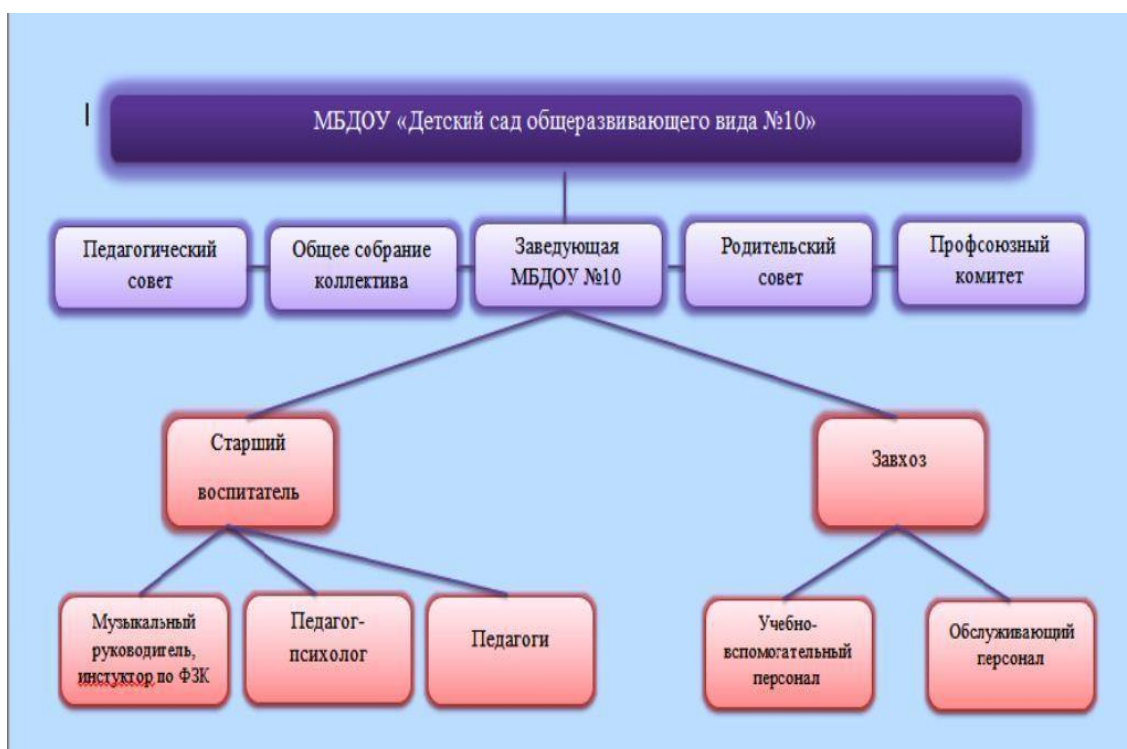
МБДОУ «Детский сад общеразвивающего вида №10»

Педагогический совет

Общее собрание коллектива

Заведующая МБДОУ №10

Родительский совет

Профсоюзный комитет

Старший воспитатель

Завхоз

Музыкальный руководитель, инстуктор по ФЗК

Педагог-психолог

Педагоги

Учебно-вспомогательный персонал

Обслуживающий персонал